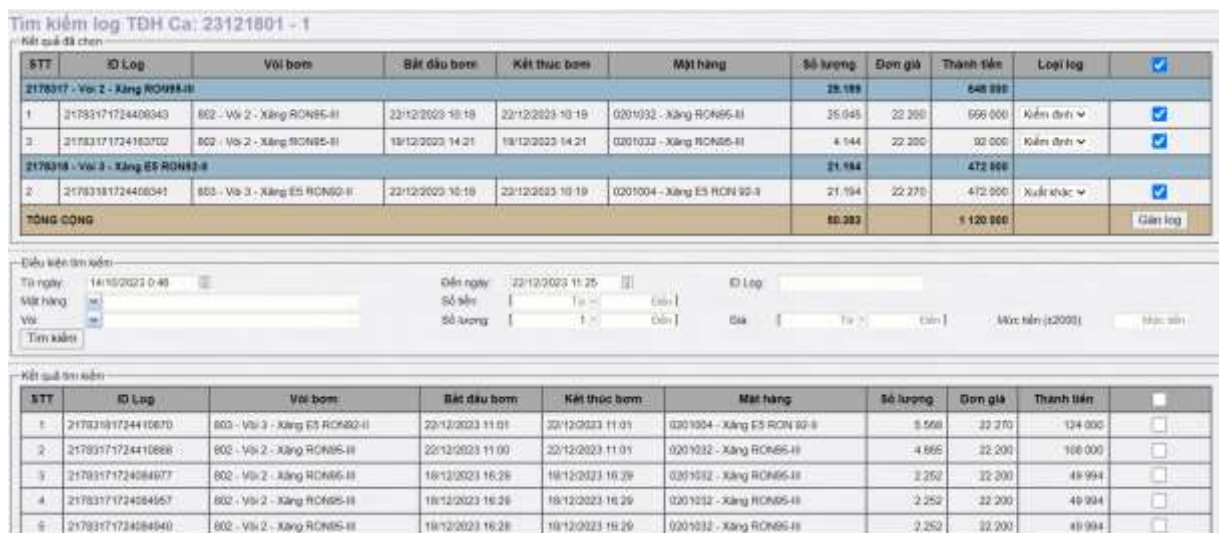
Tìm kiếm log TĐH Ca: 23121801 - 1

Kết quả đã chọn

| STT | ID Log | Vòi bơm | Bắt đầu bơm | Kết thúc bơm | Mặt hàng | Số lượng | Đơn giá | Thành tiền | Loại log | |
|---|---|---|---|---|---|---|---|---|---|---|
| 2178317 - Vòi 2 - Xăng RON95-III | | | | | | 29.189 | | 648 000 | | |
| 1 | 217831717244080343 | 802 - Vòi 2 - Xăng RON95-III | 22/12/2023 10:18 | 22/12/2023 10:19 | 0201032 - Xăng RON95-III | 25.045 | 22 200 | 556 000 | Kiểm định | |
| 3 | 217831717241637702 | 802 - Vòi 2 - Xăng RON95-III | 19/12/2023 14:21 | 19/12/2023 14:21 | 0201032 - Xăng RON95-III | 4.144 | 22 200 | 92 000 | Kiểm định | |
| 2178318 - Vòi 3 - Xăng E5 RON92-II | | | | | | 21.194 | | 472 000 | | |
| 2 | 217831817244080341 | 803 - Vòi 3 - Xăng E5 RON92-II | 22/12/2023 10:18 | 22/12/2023 10:19 | 0201004 - Xăng E5 RON 92-II | 21.194 | 22 270 | 472 000 | Xuất khác | |
| TỔNG CỘNG | | | | | | 50.383 | | 1 120 000 | | Gán log |

Điều kiện tìm kiếm

Từ ngày: 14/10/2023 0:46
Đến ngày: 22/12/2023 11:25
ID Log:
Mặt hàng:
Số tiền: [ Từ - Đến ]
Vòi:
Số lượng: [ 1 - Đến ]
Giá: [ Từ - Đến ]
Mức tiền (x2000): Mức tiền
Tìm kiếm

Kết quả tìm kiếm

| STT | ID Log | Vòi bơm | Bắt đầu bơm | Kết thúc bơm | Mặt hàng | Số lượng | Đơn giá | Thành tiền | |
|---|---|---|---|---|---|---|---|---|---|
| 1 | 217831817244100870 | 803 - Vòi 3 - Xăng E5 RON92-II | 22/12/2023 11:01 | 22/12/2023 11:01 | 0201004 - Xăng E5 RON 92-II | 5.566 | 22 270 | 124 000 | |
| 2 | 217831717244100868 | 802 - Vòi 2 - Xăng RON95-III | 22/12/2023 11:00 | 22/12/2023 11:01 | 0201032 - Xăng RON95-III | 4.865 | 22 200 | 108 000 | |
| 3 | 217831717240984977 | 802 - Vòi 2 - Xăng RON95-III | 19/12/2023 16:29 | 19/12/2023 16:29 | 0201032 - Xăng RON95-III | 2.252 | 22 200 | 49 994 | |
| 4 | 217831717240984957 | 802 - Vòi 2 - Xăng RON95-III | 19/12/2023 16:28 | 19/12/2023 16:29 | 0201032 - Xăng RON95-III | 2.252 | 22 200 | 49 994 | |
| 5 | 217831717240984940 | 802 - Vòi 2 - Xăng RON95-III | 19/12/2023 16:28 | 19/12/2023 16:29 | 0201032 - Xăng RON95-III | 2.252 | 22 200 | 49 994 | |